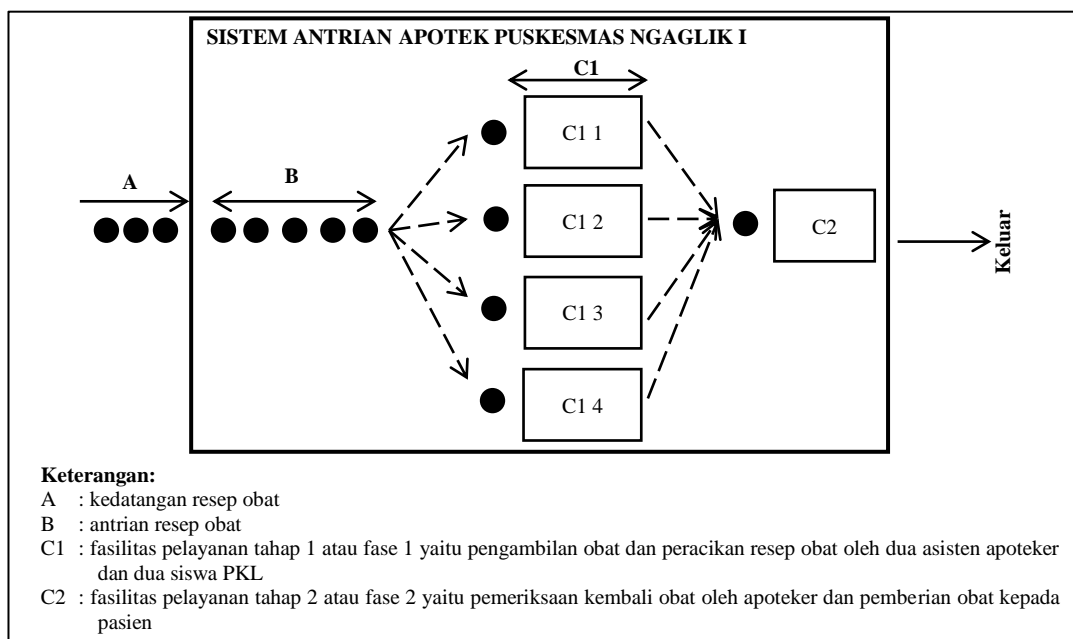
SISTEM ANTRIAN APOTEK PUSKESMAS NGAGLIK I

C1

A

B

C1 1

C1 2

C1 3

C1 4

C2

Keluar

Keterangan:
A : kedatangan resep obat
B : antrian resep obat
C1 : fasilitas pelayanan tahap 1 atau fase 1 yaitu pengambilan obat dan peracikan resep obat oleh dua asisten apoteker dan dua siswa PKL
C2 : fasilitas pelayanan tahap 2 atau fase 2 yaitu pemeriksaan kembali obat oleh apoteker dan pemberian obat kepada pasien